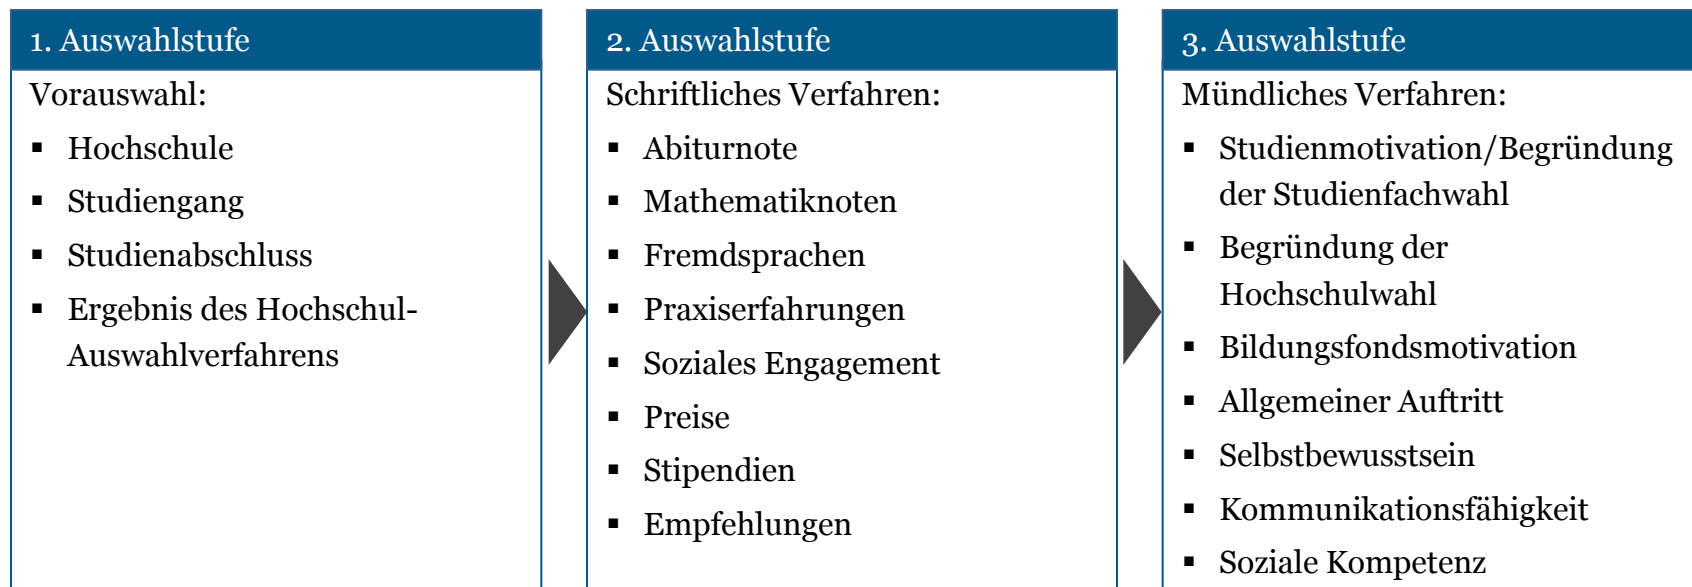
1. Auswahlstufe

Vorauswahl:

- Hochschule
- Studiengang
- Studienabschluss
- Ergebnis des Hochschul-Auswahlverfahrens

2. Auswahlstufe

Schriftliches Verfahren:

- Abiturnote
- Mathematiknoten
- Fremdsprachen
- Praxiserfahrungen
- Soziales Engagement
- Preise
- Stipendien
- Empfehlungen

3. Auswahlstufe

Mündliches Verfahren:

- Studienmotivation/Begründung der Studienfachwahl
- Begründung der Hochschulwahl
- Bildungsfondsmotivation
- Allgemeiner Auftritt
- Selbstbewusstsein
- Kommunikationsfähigkeit
- Soziale Kompetenz